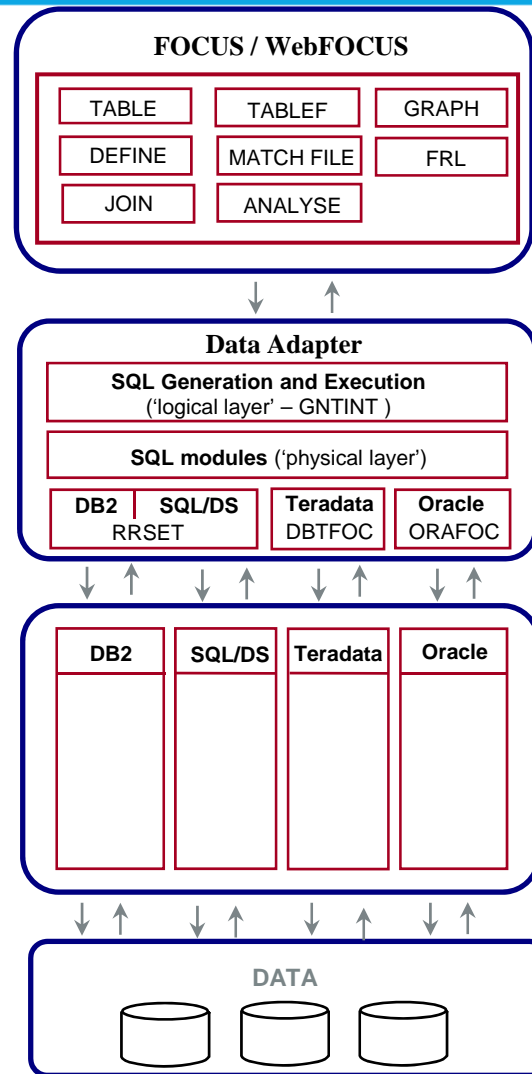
FOCUS / WebFOCUS

TABLE
TABLEF
GRAPH
DEFINE
MATCH FILE
FRL
JOIN
ANALYSE

Data Adapter

SQL Generation and Execution
('logical layer' – GNTINT )

SQL modules ('physical layer')

DB2
SQL/DS
RRSET
Teradata
DBTFOC
Oracle
ORAFOC

DB2
SQL/DS
Teradata
Oracle

DATA